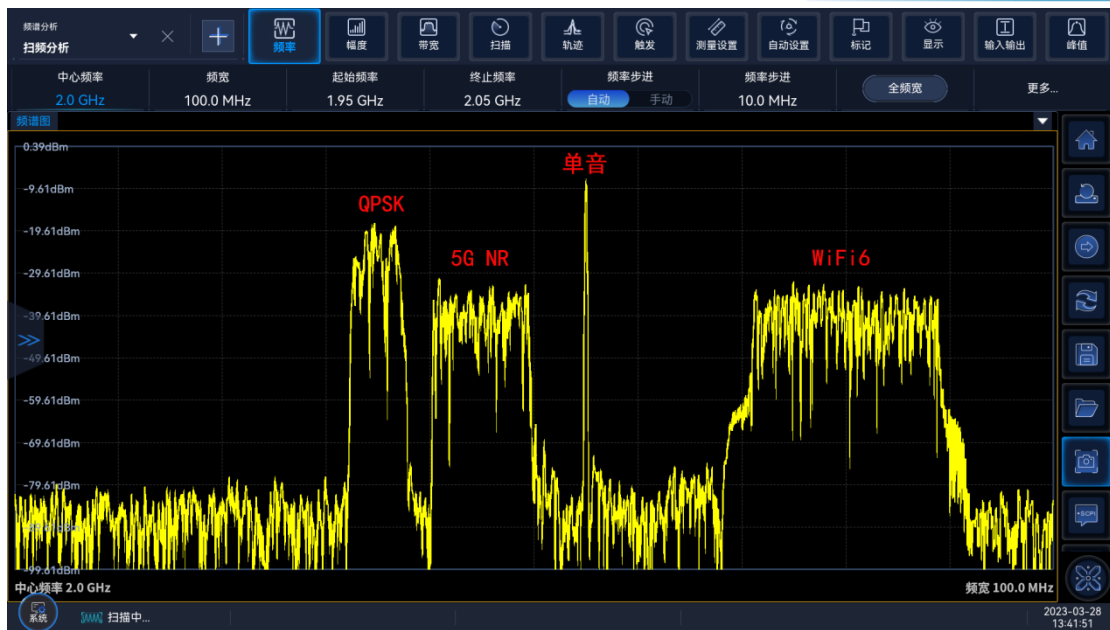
频谱分析
扫频分析

频率 幅度 带宽 扫描 轨迹 触发 测量设置 自动设置 标记 显示 输入输出 峰值

中心频率 2.0 GHz
频宽 100.0 MHz
起始频率 1.95 GHz
终止频率 2.05 GHz
频率步进 自动 手动
频率步进 10.0 MHz
全频宽
更多...

频谱图

0.39dBm
-9.61dBm
-19.61dBm
-29.61dBm
-39.61dBm
-49.61dBm
-59.61dBm
-69.61dBm
-79.61dBm
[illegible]dBm
-99.61dBm

单音
QPSK
5G NR
WiFi6

中心频率 2.0 GHz
频宽 100.0 MHz

系统
扫描中...
2023-03-28
13:41:51